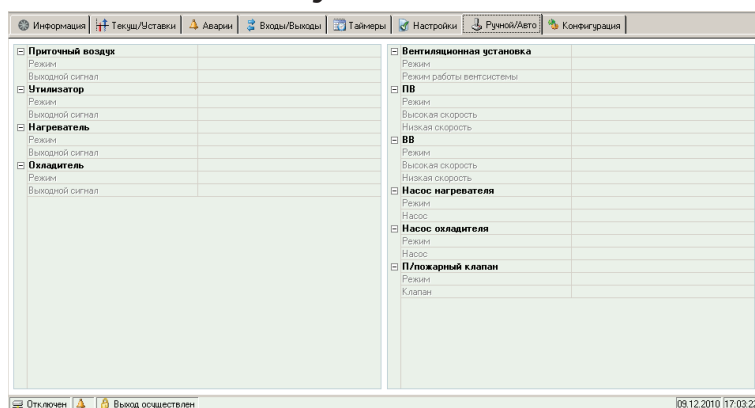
Информация | Текущ/Уставки | Аварии | Входы/Выходы | Таймеры | Настройки | Ручной/Авто | Конфигурация

Приточный воздух
Режим
Выходной сигнал
Утилизатор
Режим
Выходной сигнал
Нагреватель
Режим
Выходной сигнал
Охладитель
Режим
Выходной сигнал

Вентиляционная установка
Режим
Режим работы вентсистемы
ПВ
Режим
Высокая скорость
Низкая скорость
ВВ
Режим
Высокая скорость
Низкая скорость
Насос нагревателя
Режим
Насос
Насос охладителя
Режим
Насос
П/пожарный клапан
Режим
Клапан

Отключен | Выход осуществлен | 09.12.2010 17:03:2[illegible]